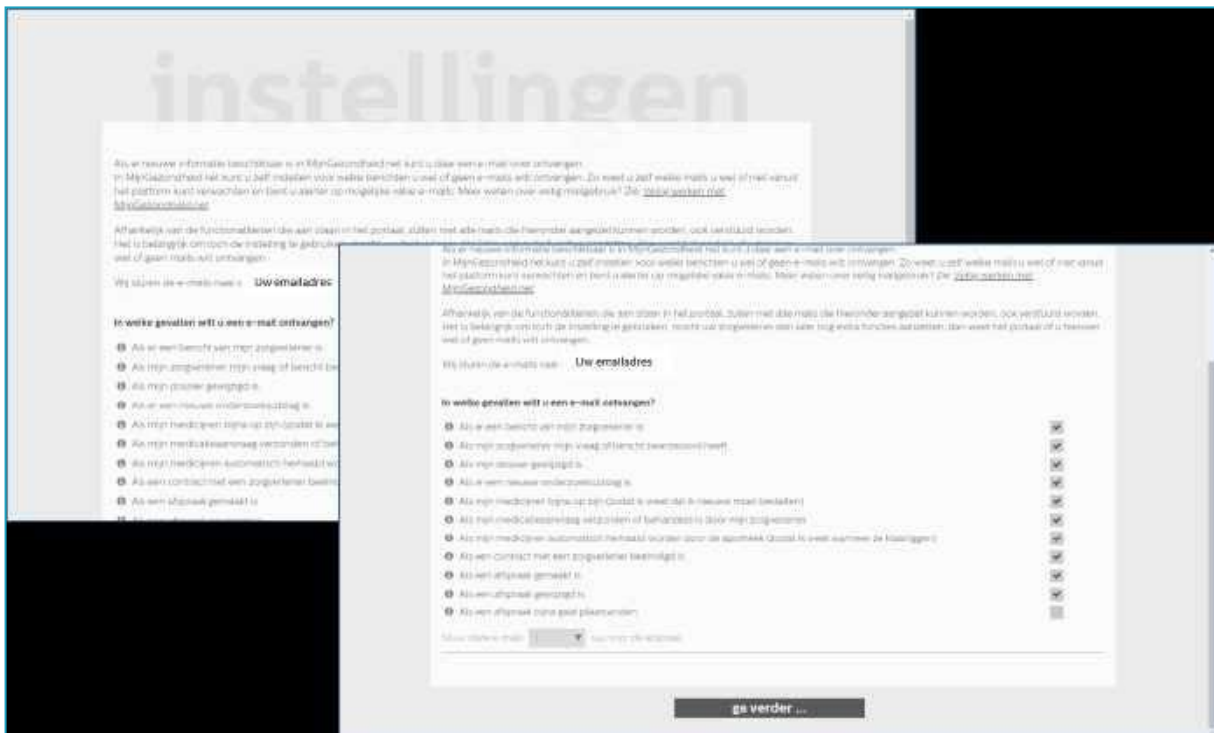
instellingen

Als er nieuwe informatie beschikbaar is in MijnGezondheid.net kunt u daar een e-mail over ontvangen. In MijnGezondheid.net kunt u zelf instellen voor welke berichten u wel of geen e-mails wilt ontvangen. Zo weet u zelf welke mails u wel of niet vanuit het platform kunt verwachten en bent u alerter op mogelijke valse e-mails. Meer weten over veilig mailgebruik? Zie: Veilig werken met MijnGezondheid.net

Afhankelijk van de functionaliteiten die aan staan in het portaal, zullen niet alle mails die hieronder aangevinkt kunnen worden, ook verstuurd worden. Het is belangrijk om toch de instelling te gebruiken, mocht uw zorgverlener een later tijdstip extra functies aanzetten, dan weet het portaal of u hierover wel of geen mails wilt ontvangen.

Wij sturen de e-mails naar: Uw emailadres

In welke gevallen wilt u een e-mail ontvangen?

Als er een bericht van mijn zorgverlener is
Als mijn zorgverlener mijn vraag of bericht beantwoord heeft
Als mijn dossier gewijzigd is
Als er een nieuwe onderzoeksuitslag is
Als mijn medicijnen bijna op zijn (zodat ik weet dat ik nieuwe moet bestellen)
Als mijn medicatieaanvraag verzonden of behandeld is door mijn zorgverlener
Als mijn medicijnen automatisch herhaald worden door de apotheek (zodat ik weet wanneer ik ze kan ophalen)
Als een contact met een zorgverlener beëindigd is
Als een afspraak gemaakt is
Als een afspraak gewijzigd is
Als een afspraak bijna gaat plaatsvinden

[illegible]

ga verder ...